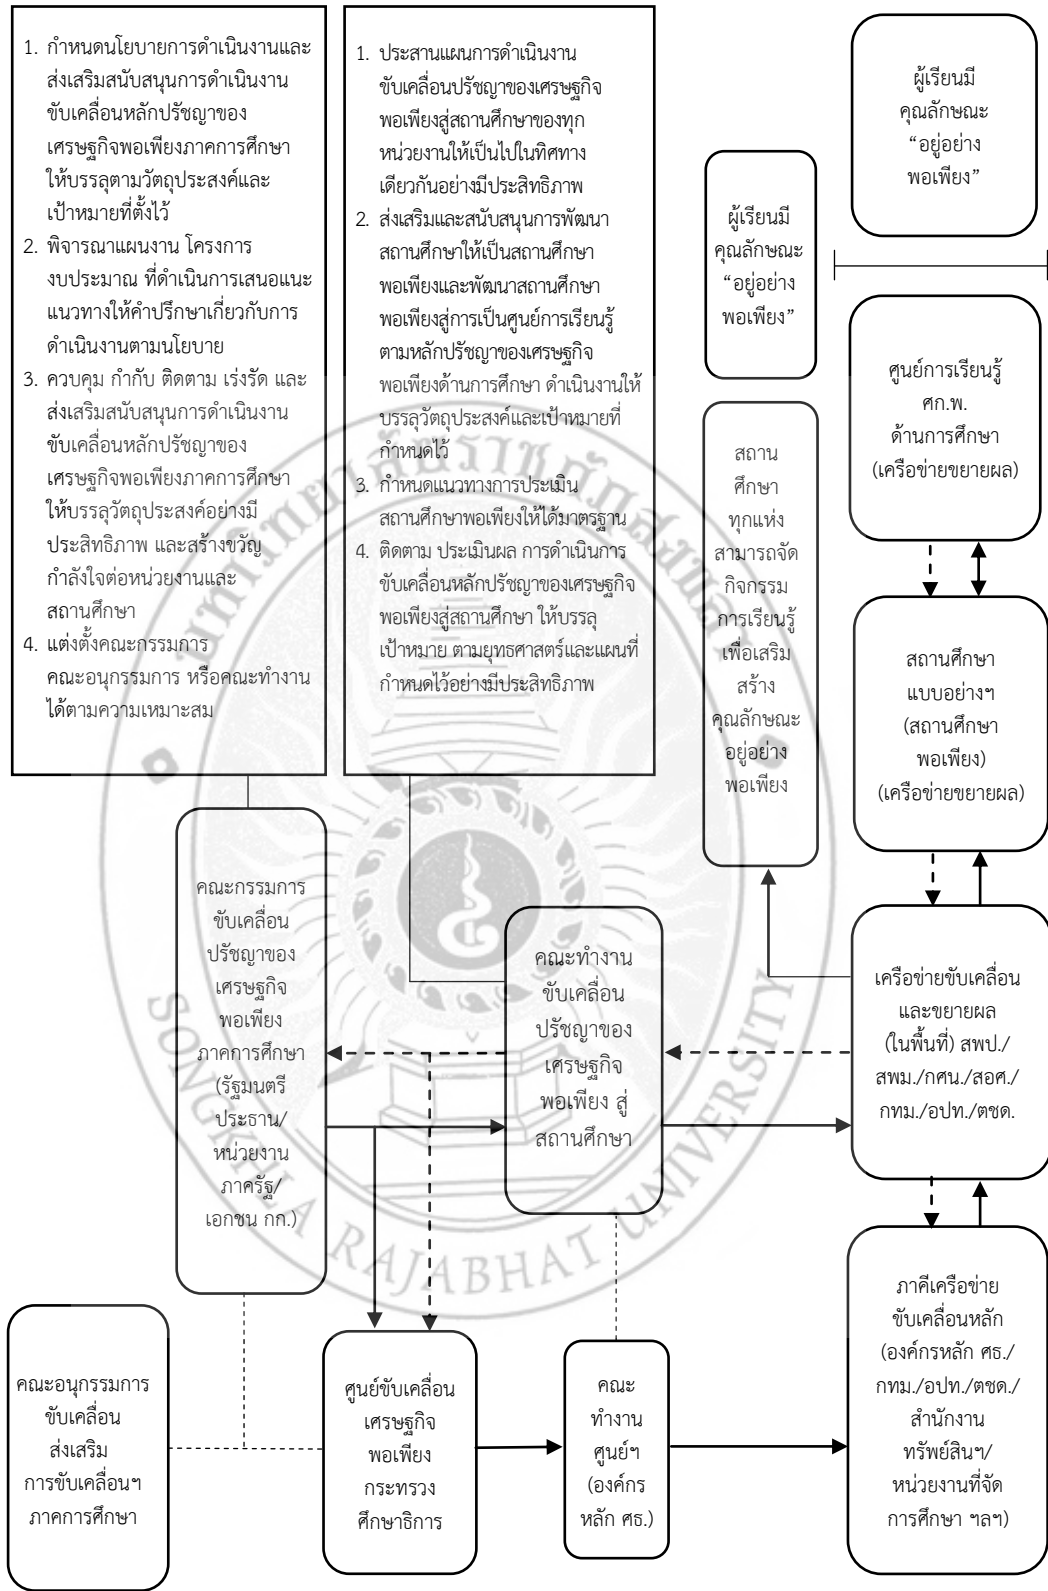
1. กำหนดนโยบายการดำเนินงานและส่งเสริมสนับสนุนการดำเนินงานขับเคลื่อนหลักปรัชญาของเศรษฐกิจพอเพียงภาคการศึกษาให้บรรลุตามวัตถุประสงค์และเป้าหมายที่ตั้งไว้
2. พิจารณาแผนงาน โครงการ งบประมาณ ที่ดำเนินการเสนอแนะแนวทางให้คำปรึกษาเกี่ยวกับการดำเนินงานตามนโยบาย
3. ควบคุม กำกับ ติดตาม เร่งรัด และส่งเสริมสนับสนุนการดำเนินงานขับเคลื่อนหลักปรัชญาของเศรษฐกิจพอเพียงภาคการศึกษาให้บรรลุวัตถุประสงค์อย่างมีประสิทธิภาพ และสร้างขวัญกำลังใจต่อหน่วยงานและสถานศึกษา
4. แต่งตั้งคณะกรรมการ คณะอนุกรรมการ หรือคณะทำงานได้ตามความเหมาะสม

1. ประสานแผนการดำเนินงานขับเคลื่อนปรัชญาของเศรษฐกิจพอเพียงสู่สถานศึกษาของทุกหน่วยงานให้เป็นไปในทิศทางเดียวกันอย่างมีประสิทธิภาพ
2. ส่งเสริมและสนับสนุนการพัฒนาสถานศึกษาให้เป็นสถานศึกษาพอเพียงและพัฒนาสถานศึกษาพอเพียงสู่การเป็นศูนย์การเรียนรู้ตามหลักปรัชญาของเศรษฐกิจพอเพียงด้านการศึกษา ดำเนินงานให้บรรลุวัตถุประสงค์และเป้าหมายที่กำหนดไว้
3. กำหนดแนวทางการประเมินสถานศึกษาพอเพียงให้ได้มาตรฐาน
4. ติดตาม ประเมินผล การดำเนินการขับเคลื่อนหลักปรัชญาของเศรษฐกิจพอเพียงสู่สถานศึกษา ให้บรรลุเป้าหมาย ตามยุทธศาสตร์และแผนที่กำหนดไว้อย่างมีประสิทธิภาพ

ผู้เรียนมีคุณลักษณะ "อยู่อย่างพอเพียง"

ผู้เรียนมีคุณลักษณะ "อยู่อย่างพอเพียง"

สถานศึกษาทุกแห่งสามารถจัดกิจกรรมการเรียนรู้เพื่อเสริมสร้างคุณลักษณะอยู่อย่างพอเพียง

ศูนย์การเรียนรู้ ศก.พ. ด้านการศึกษา (เครือข่ายขยายผล)

สถานศึกษาแบบอย่างฯ (สถานศึกษาพอเพียง) (เครือข่ายขยายผล)

คณะกรรมการขับเคลื่อนปรัชญาของเศรษฐกิจพอเพียงภาคการศึกษา (รัฐมนตรีประธาน/หน่วยงานภาครัฐ/เอกชน กก.)

คณะทำงานขับเคลื่อนปรัชญาของเศรษฐกิจพอเพียง สู่สถานศึกษา

เครือข่ายขับเคลื่อนและขยายผล (ในพื้นที่) สพป./สพม./กศน./สอศ./กทม./อปท./ตชด.

คณะอนุกรรมการขับเคลื่อนส่งเสริมการขับเคลื่อนฯ ภาคการศึกษา

ศูนย์ขับเคลื่อนเศรษฐกิจพอเพียงกระทรวงศึกษาธิการ

คณะทำงานศูนย์ฯ (องค์กรหลัก ศธ.)

ภาคีเครือข่ายขับเคลื่อนหลัก (องค์กรหลัก ศธ./กทม./อปท./ตชด./สำนักงานทรัพย์สินฯ/หน่วยงานที่จัดการศึกษา ฯลฯ)

SONGKHLA RAJABHAT UNIVERSITY